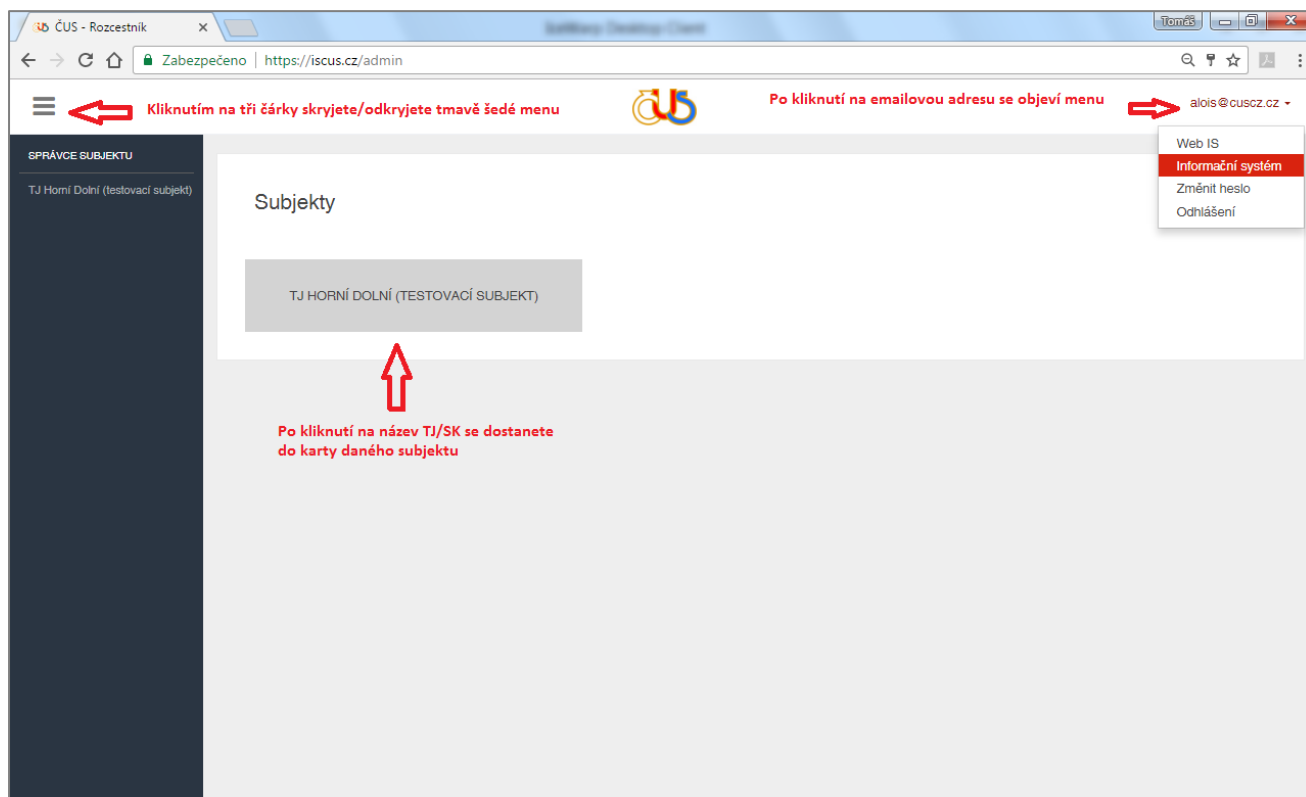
ČUS - Rozcestník ×

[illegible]

Tomáš

Zabezpečeno | https://iscus.cz/admin

Kliknutím na tři čárky skryjete/odkryjete tmavě šedé menu

ČUS

Po kliknutí na emailovou adresu se objeví menu

alois@cuscz.cz

Web IS
Informační systém
Změnit heslo
Odhlášení

SPRÁVCE SUBJEKTU

TJ Horní Dolní (testovací subjekt)

Subjekty

TJ HORNÍ DOLNÍ (TESTOVACÍ SUBJEKT)

Po kliknutí na název TJ/SK se dostanete do karty daného subjektu